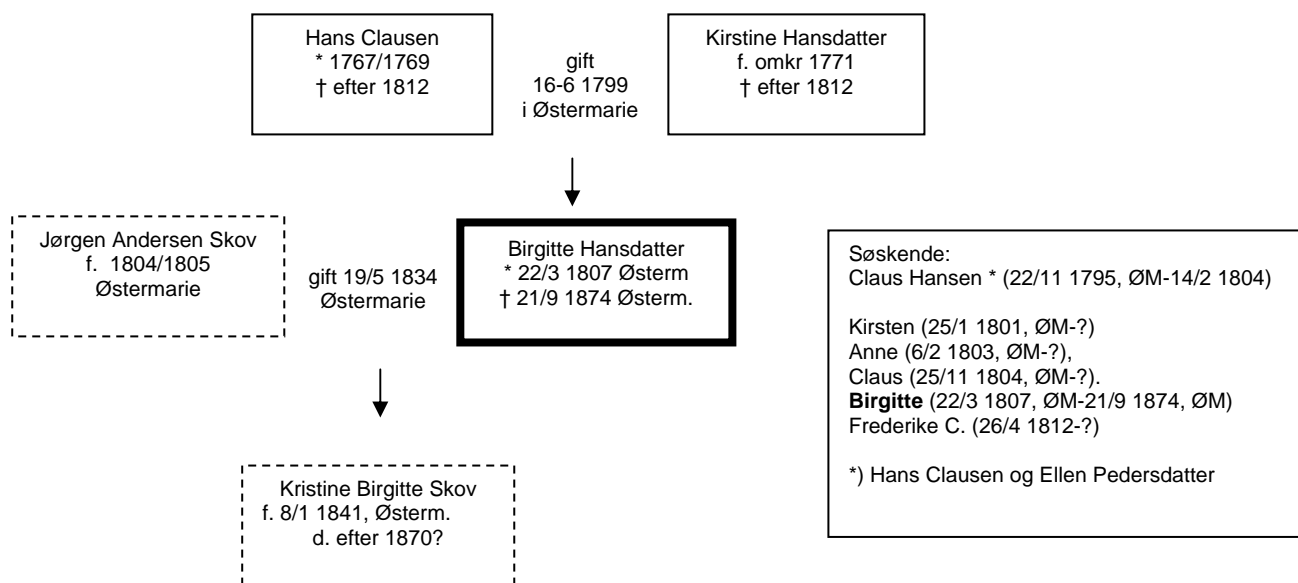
Hans Clausen
* 1767/1769
† efter 1812

gift
16-6 1799
i Østermarie

Kirstine Hansdatter
f. omkr 1771
† efter 1812

Jørgen Andersen Skov
f. 1804/1805
Østermarie

gift 19/5 1834
Østermarie

Birgitte Hansdatter
* 22/3 1807 Østerm
† 21/9 1874 Østerm.

Søskende:
Claus Hansen * (22/11 1795, ØM-14/2 1804)

Kirsten (25/1 1801, ØM-?)
Anne (6/2 1803, ØM-?),
Claus (25/11 1804, ØM-?).
**Birgitte** (22/3 1807, ØM-21/9 1874, ØM)
Frederike C. (26/4 1812-?)

*) Hans Clausen og Ellen Pedersdatter

Kristine Birgitte Skov
f. 8/1 1841, Østerm.
d. efter 1870?